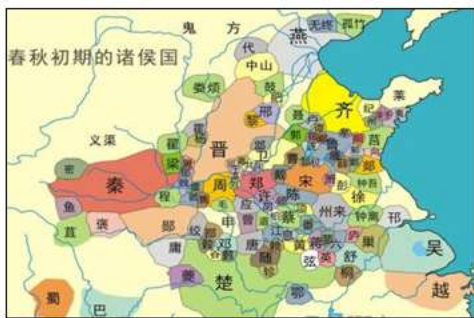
春秋初期的诸侯国

鬼 方

无终 孤竹

燕

代

中山

鼓

齐

莱

纪

莒

晋

文渠

秦

郑

周

宋

卫

鲁

徐

吴

越

楚

蜀

巴

申

邓

唐

随

曹

陈

蔡

许

息

黄

江

六

舒

巢

邢

梁

芮

虢

杞

滕

薛

郯

邾

州来

钟离

邗

庸

夔

郧

弦

英

桐

鲜虞

肥

潞